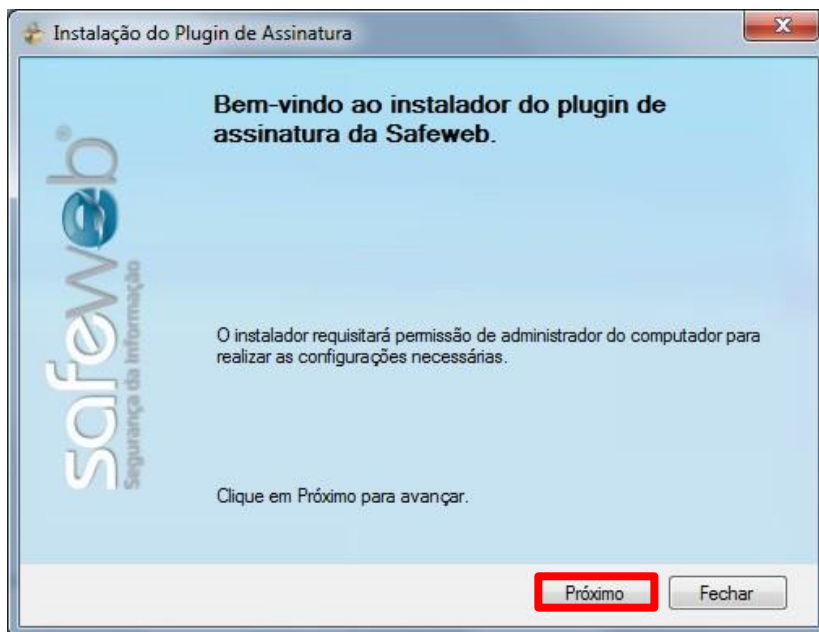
Instalação do Plugin de Assinatura

safeweb®
Segurança da Informação

Bem-vindo ao instalador do plugin de assinatura da Safeweb.

O instalador requisitará permissão de administrador do computador para realizar as configurações necessárias.

Clique em Próximo para avançar.

Próximo
Fechar